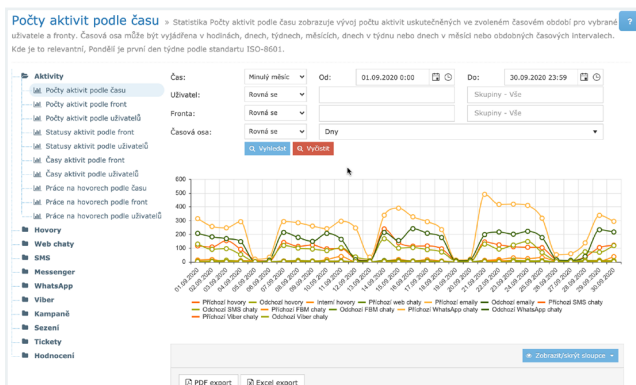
Počty aktivit podle času » Statistika Počty aktivit podle času zobrazuje vývoj počtu aktivit uskutečněných ve zvoleném časovém období pro vybrané uživatele a fronty. Časová osa může být vyjádřena v hodinách, dnech, týdnech, měsících, dnech v týdnu nebo dnech v měsíci nebo obdobných časových intervalech. Kde je to relevantní, Pondělí je první den týdne podle standartu ISO-8601.

?

Aktivity
Počty aktivit podle času
Počty aktivit podle front
Počty aktivit podle uživatelů
Statusy aktivit podle front
Statusy aktivit podle uživatelů
Časy aktivit podle front
Časy aktivit podle uživatelů
Práce na hovorech podle času
Práce na hovorech podle front
Práce na hovorech podle uživatelů
Hovory
Web chaty
SMS
Messenger
WhatsApp
Viber
Kampaně
Sezení
Tickety
Hodnocení

Čas: Minulý měsíc Od: 01.09.2020 0:00 Do: 30.09.2020 23:59
Uživatel: Rovná se Skupiny - Vše
Fronta: Rovná se Skupiny - Vše
Časová osa: Rovná se Dny
Vyhledat Vyčistit

600 500 400 300 200 100 0

01.09.2020 02.09.2020 03.09.2020 04.09.2020 05.09.2020 06.09.2020 07.09.2020 08.09.2020 09.09.2020 10.09.2020 11.09.2020 12.09.2020 13.09.2020 14.09.2020 15.09.2020 16.09.2020 17.09.2020 18.09.2020 19.09.2020 20.09.2020 21.09.2020 22.09.2020 23.09.2020 24.09.2020 25.09.2020 26.09.2020 27.09.2020 28.09.2020 29.09.2020 30.09.2020

Příchozí hovory Odchozí hovory Interní hovory Příchozí web chaty Příchozí emaily Odchozí emaily Příchozí SMS chaty Odchozí SMS chaty Příchozí FBM chaty Odchozí FBM chaty Příchozí WhatsApp chaty Odchozí WhatsApp chaty Příchozí Viber chaty Odchozí Viber chaty

Zobrazit/skrýt sloupce

PDF export Excel export